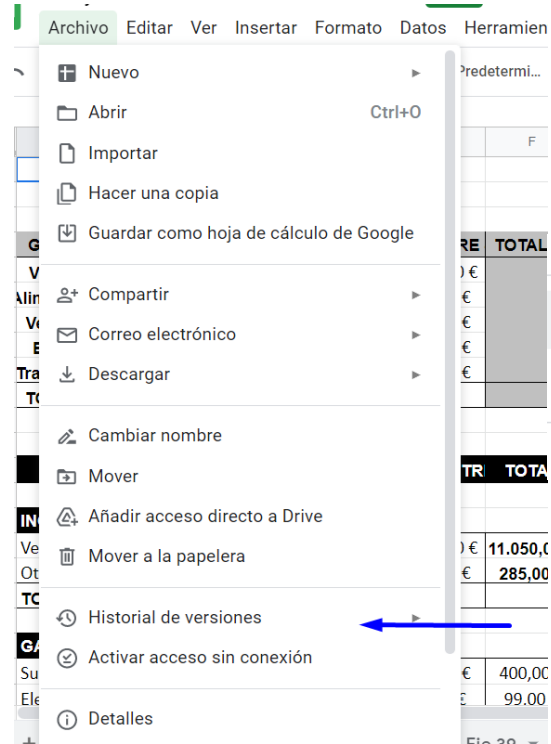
Archivo Editar Ver Insertar Formato Datos Herramien

Predetermi...

Nuevo

Abrir Ctrl+O

Importar

Hacer una copia

Guardar como hoja de cálculo de Google

Compartir

Correo electrónico

Descargar

Cambiar nombre

Mover

Añadir acceso directo a Drive

Mover a la papelera

Historial de versiones

Activar acceso sin conexión

Detalles

F

RE TOTAL

) €

€

€

€

€

TR TOTA

) € 11.050,0

€ 285,00

€ 400,00

€ 99,00

Eje 39